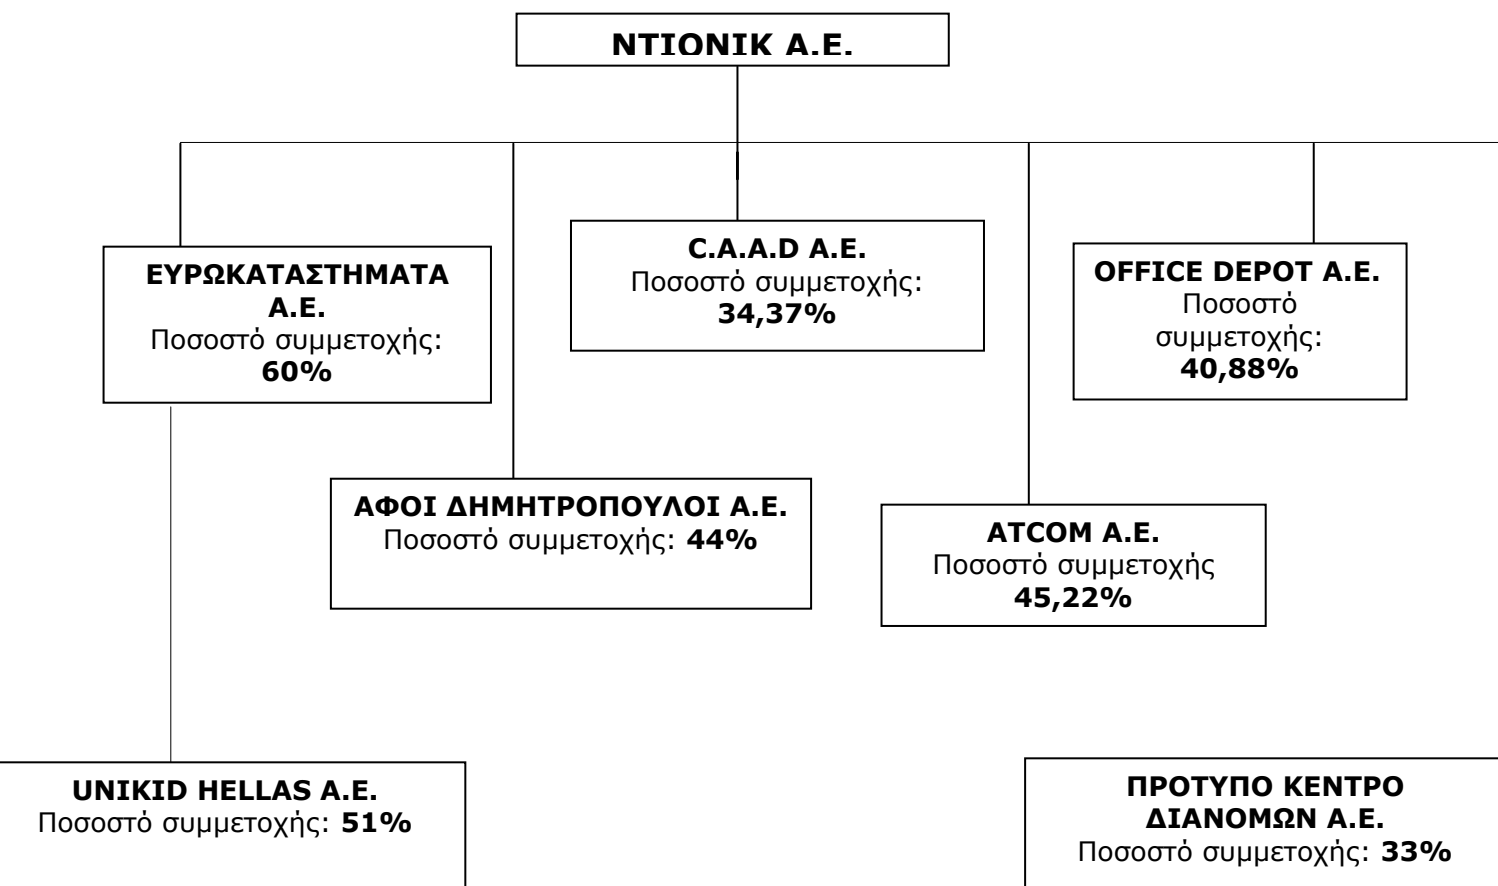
ΝΤΙΟΝΙΚ Α.Ε.

ΕΥΡΩΚΑΤΑΣΤΗΜΑΤΑ Α.Ε.
Ποσοστό συμμετοχής: 60%

C.A.A.D A.E.
Ποσοστό συμμετοχής: 34,37%

OFFICE DEPOT A.E.
Ποσοστό συμμετοχής: 40,88%

ΑΦΟΙ ΔΗΜΗΤΡΟΠΟΥΛΟΙ Α.Ε.
Ποσοστό συμμετοχής: 44%

ATCOM A.E.
Ποσοστό συμμετοχής
45,22%

UNIKID HELLAS A.E.
Ποσοστό συμμετοχής: 51%

ΠΡΟΤΥΠΟ ΚΕΝΤΡΟ ΔΙΑΝΟΜΩΝ Α.Ε.
Ποσοστό συμμετοχής: 33%